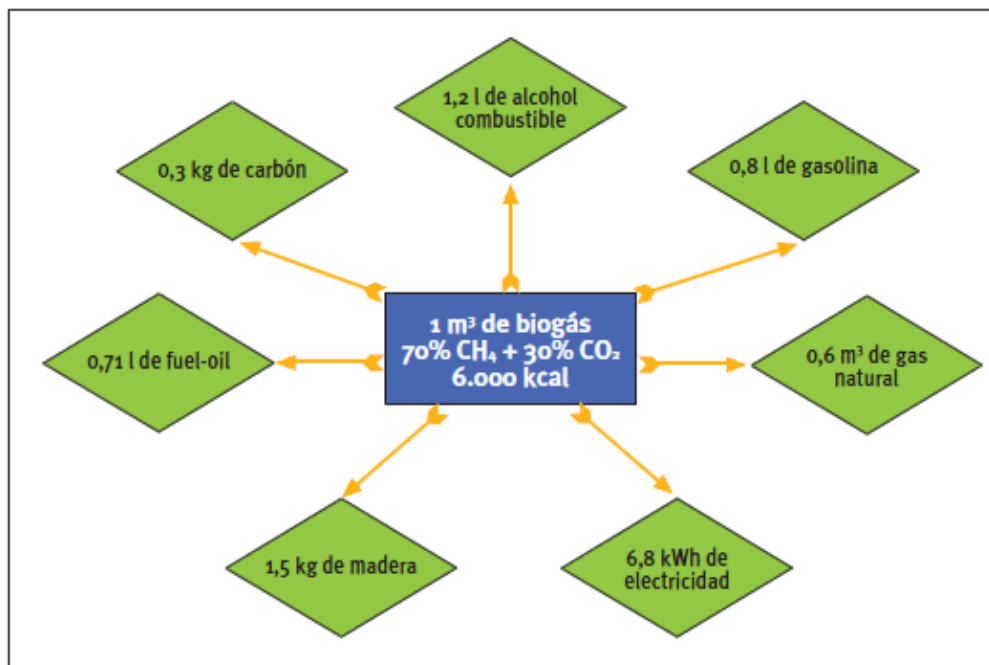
1,2 l de alcohol combustible

0,3 kg de carbón

0,8 l de gasolina

1 $m^3$ de biogás
70% $CH_4$ + 30% $CO_2$
6.000 kcal

0,71 l de fuel-oil

0,6 $m^3$ de gas natural

1,5 kg de madera

6,8 kWh de electricidad